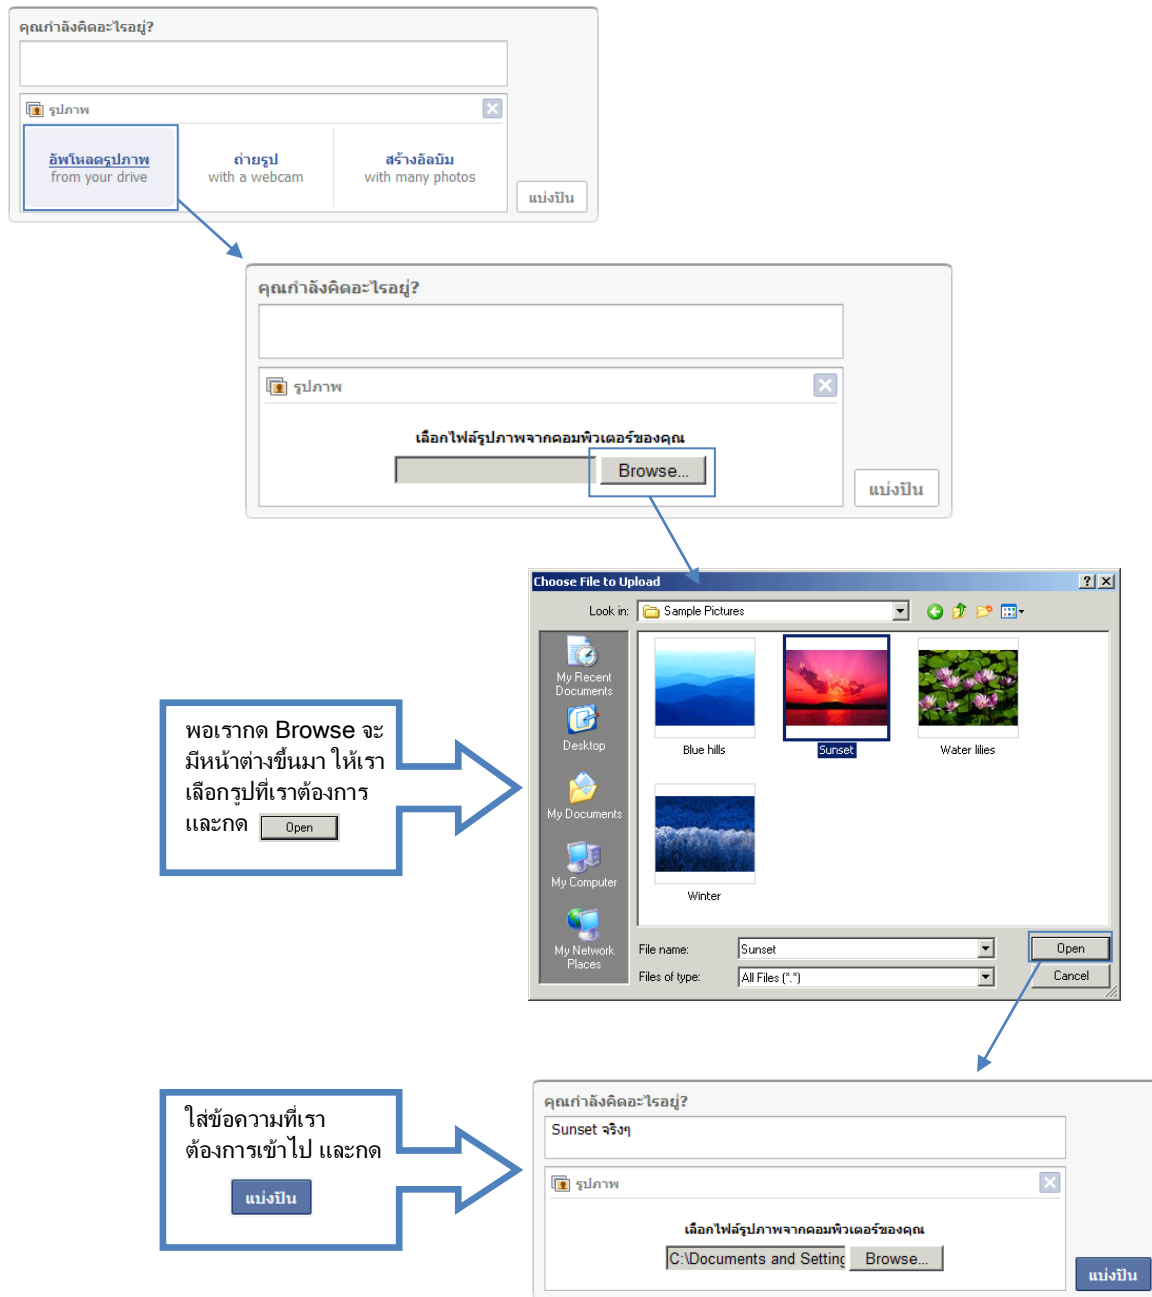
คุณกำลังคิดอะไรอยู่?

รูปภาพ

อัพโหลดรูปภาพ
from your drive

ถ่ายรูป
with a webcam

สร้างอัลบัม
with many photos

แบ่งปัน

คุณกำลังคิดอะไรอยู่?

รูปภาพ

เลือกไฟล์รูปภาพจากคอมพิวเตอร์ของคุณ

Browse...

แบ่งปัน

Choose File to Upload

Look in: Sample Pictures

My Recent Documents

Desktop

My Documents

My Computer

My Network Places

Blue hills

Sunset

Water lilies

Winter

File name: Sunset

Files of type: All Files (*.*)

Open

Cancel

พอเรากด Browse จะมีหน้าต่างขึ้นมา ให้เราเลือกรูปที่เราต้องการ และกด Open

ใส่ข้อความที่เราต้องการเข้าไป และกด แบ่งปัน

คุณกำลังคิดอะไรอยู่?

Sunset จริงๆ

รูปภาพ

เลือกไฟล์รูปภาพจากคอมพิวเตอร์ของคุณ

C:\Documents and Setting

Browse...

แบ่งปัน